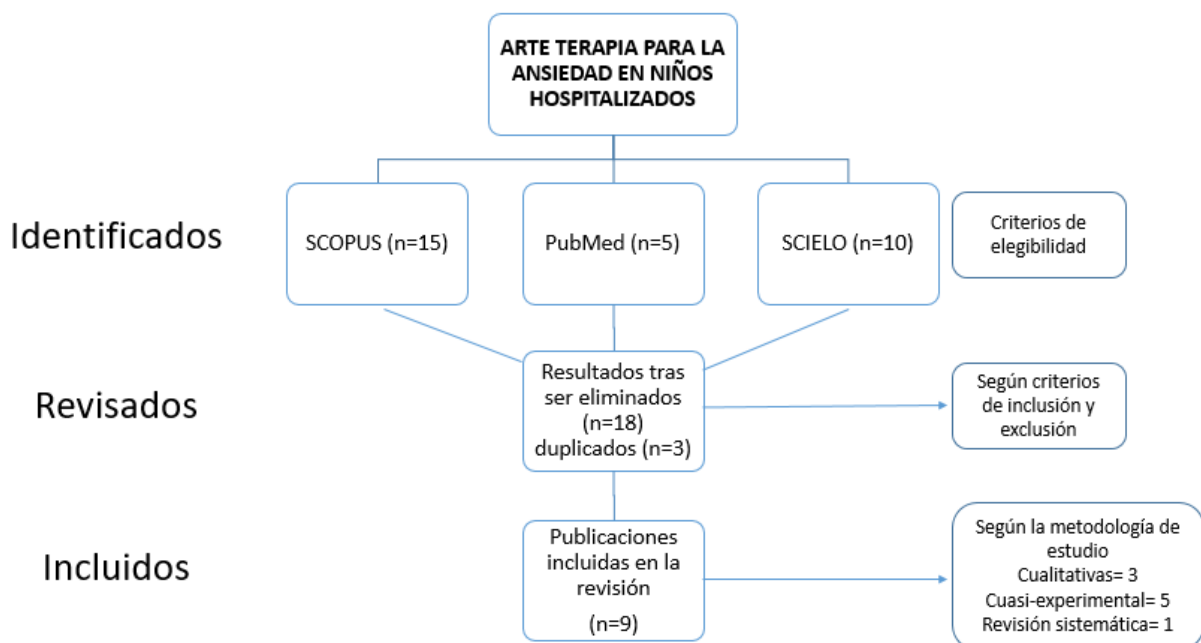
ARTE TERAPIA PARA LA ANSIEDAD EN NIÑOS HOSPITALIZADOS

Identificados

SCOPUS (n=15)

PubMed (n=5)

SCIELO (n=10)

Criterios de elegibilidad

Revisados

Resultados tras ser eliminados (n=18) duplicados (n=3)

Según criterios de inclusión y exclusión

Incluidos

Publicaciones incluidas en la revisión

(n=9)

Según la metodología de estudio
Cualitativas= 3
Cuasi-experimental= 5
Revisión sistemática= 1